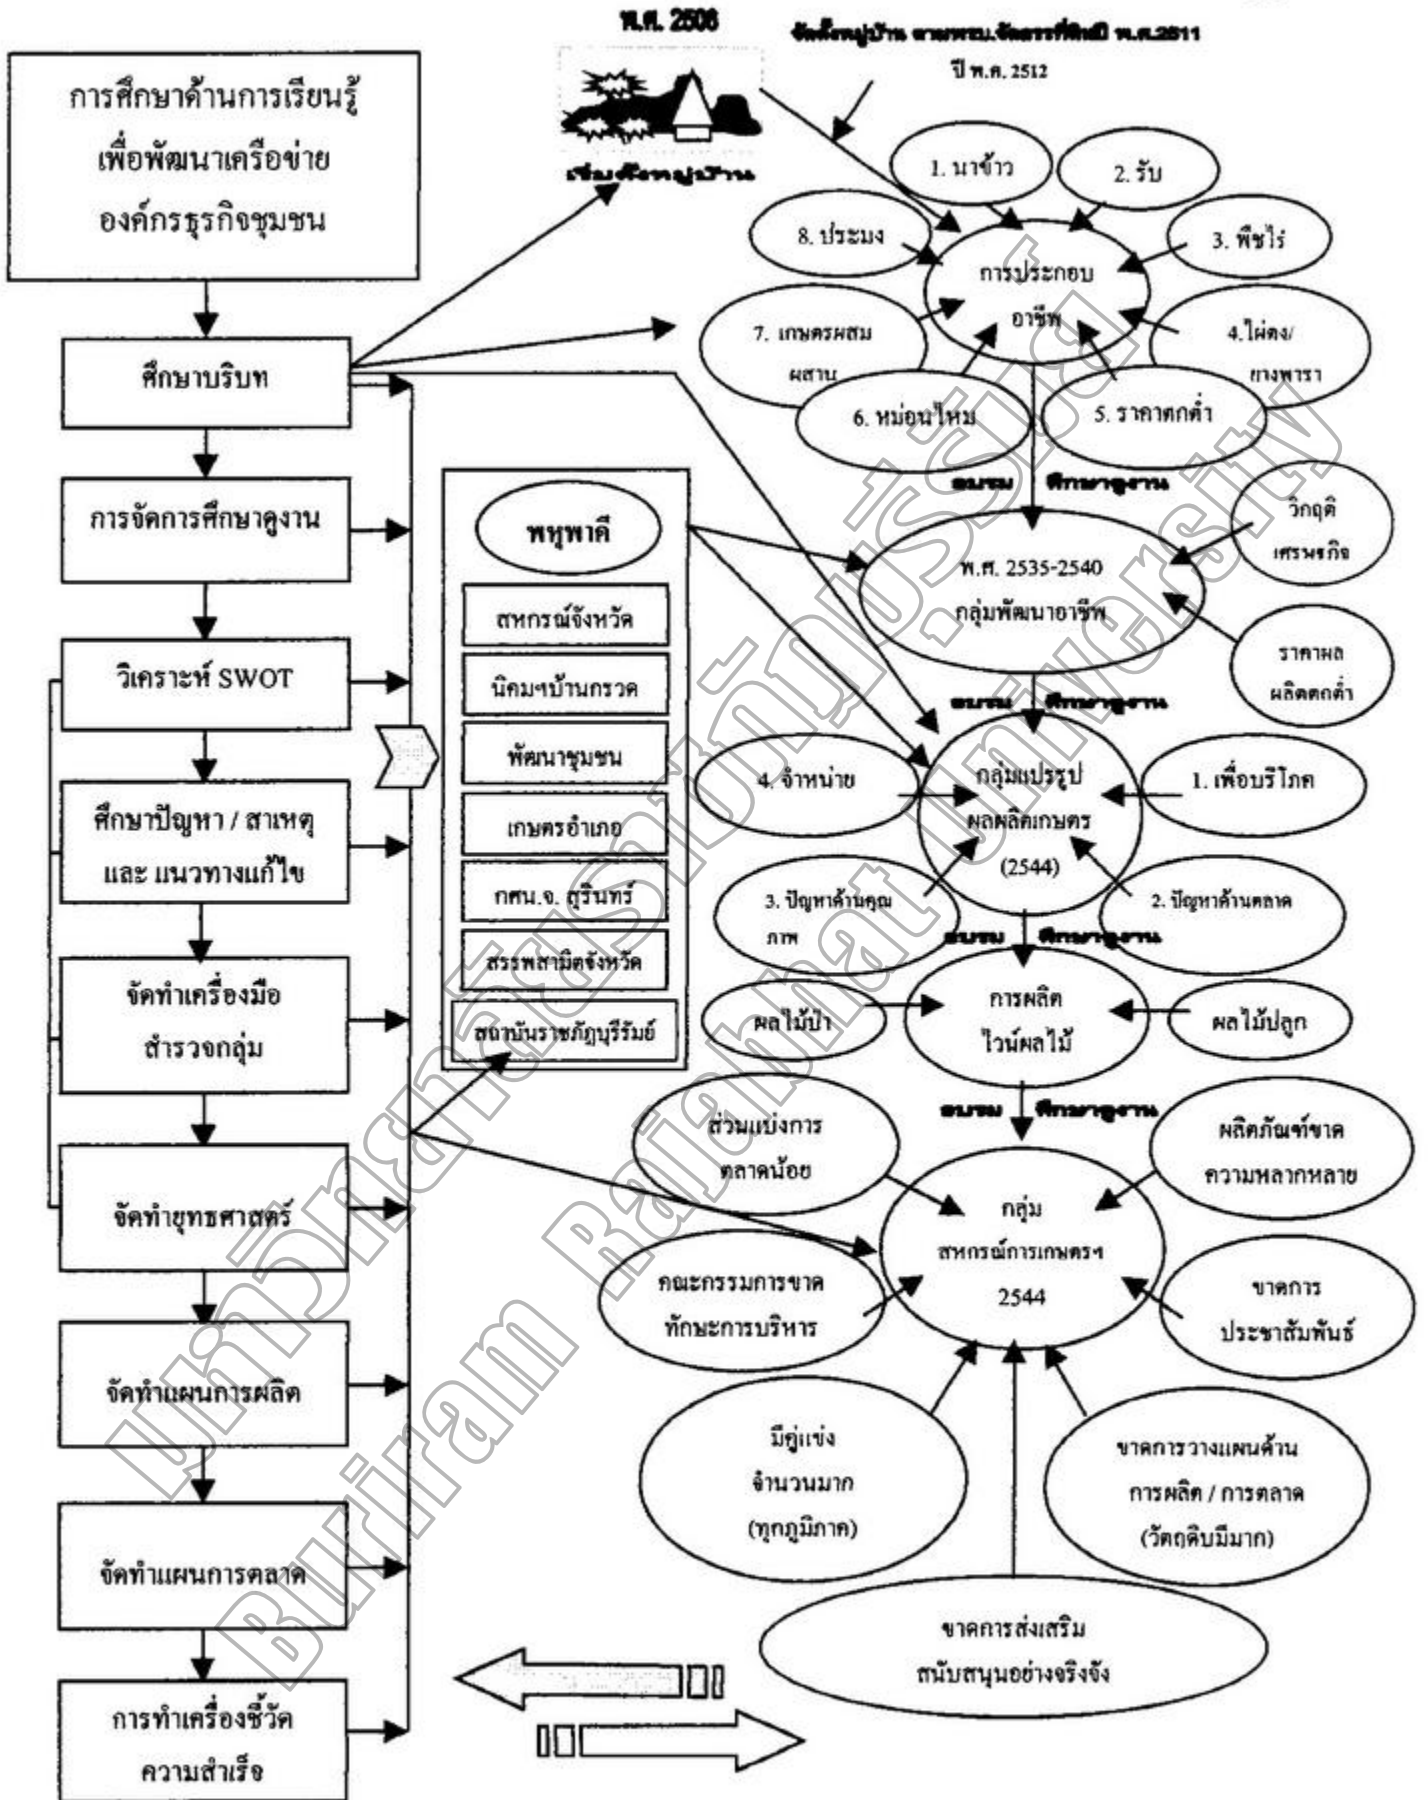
พ.ศ. 2508

จัดตั้งหมู่บ้าน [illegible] พ.ศ.2511

ปี พ.ศ. 2512

การศึกษาด้านการเรียนรู้ เพื่อพัฒนาเครือข่าย องค์กรธุรกิจชุมชน

เริ่มจัดตั้งหมู่บ้าน

1. นาข้าว

2. รับ

8. ประมง

การประกอบ อาชีพ

3. พืชไร่

7. เกษตรผสมผสาน

4.ไผ่ตง/ ยางพารา

6. หม่อนไหม

5. ราคาตกต่ำ

ศึกษาบริบท

อบรม ศึกษาดูงาน

การจัดการศึกษาดูงาน

พหุพาคี

วิกฤติ เศรษฐกิจ

สหกรณ์จังหวัด

พ.ศ. 2535-2540 กลุ่มพัฒนาอาชีพ

นิคมฯบ้านกรวด

วิเคราะห์ SWOT

ราคาผล ผลิตตกต่ำ

พัฒนาชุมชน

อบรม ศึกษาดูงาน

4. จำหน่าย

กลุ่มแปรรูป ผลผลิตเกษตร (2544)

1. เพื่อบริโภค

ศึกษาปัญหา / สาเหตุ และ แนวทางแก้ไข

เกษตรอำเภอ

กศน.จ. สุรินทร์

3. ปัญหาด้านคุณภาพ

2. ปัญหาด้านตลาด

สรรพสามิตจังหวัด

อบรม ศึกษาดูงาน

จัดทำเครื่องมือ สำรวจกลุ่ม

ผลไม้ป่า

การผลิต ไวน์ผลไม้

ผลไม้ปลูก

สถาบันราชภัฏบุรีรัมย์

อบรม ศึกษาดูงาน

ส่วนแบ่งการตลาดน้อย

ผลิตภัณฑ์ขาดความหลากหลาย

จัดทำยุทธศาสตร์

กลุ่ม สหกรณ์การเกษตรฯ 2544

คณะกรรมการขาดทักษะการบริหาร

ขาดการ ประชาสัมพันธ์

จัดทำแผนการผลิต

มีคู่แข่ง จำนวนมาก (ทุกภูมิภาค)

ขาดการวางแผนด้าน การผลิต / การตลาด (วัตถุดิบมีมาก)

จัดทำแผนการตลาด

ขาดการส่งเสริม สนับสนุนอย่างจริงจัง

การทำเครื่องชี้วัด ความสำเร็จ

มหาวิทยาลัยราชภัฏบุรีรัมย์ Buriram Rajabhat University